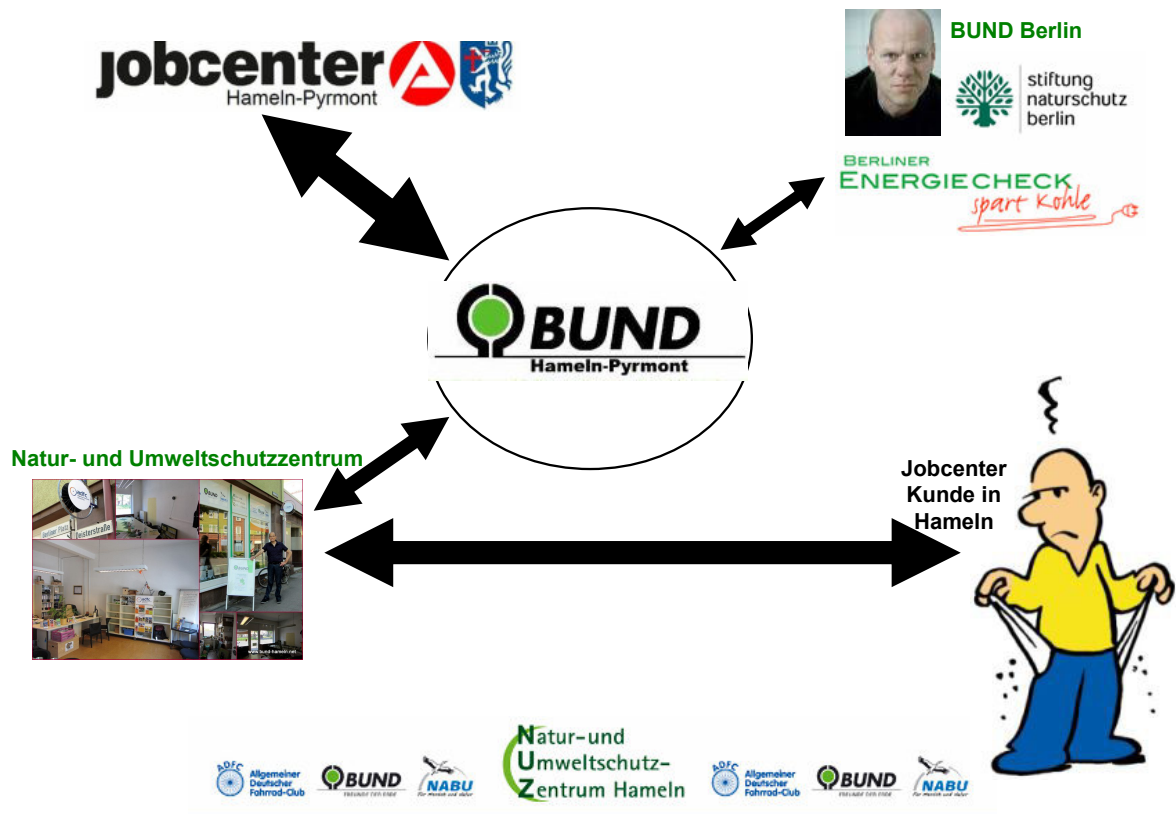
jobcenter
Hameln-Pyrmont

BUND Berlin

stiftung naturschutz berlin

BERLINER ENERGIECHECK spart Kohle

BUND
Hameln-Pyrmont

Natur- und Umweltschutzzentrum

Jobcenter Kunde in Hameln

ADFC Allgemeiner Deutscher Fahrrad-Club

BUND

NABU

Natur-und Umweltschutz-Zentrum Hameln

ADFC Allgemeiner Deutscher Fahrrad-Club

BUND

NABU